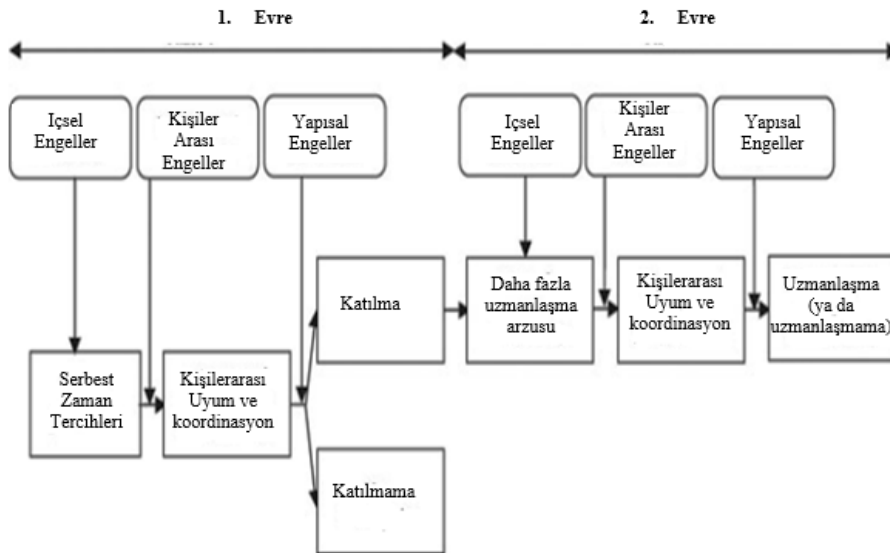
1. Evre

2. Evre

Içsel Engeller

Kişiler Arası Engeller

Yapısal Engeller

Serbest Zaman Tercihleri

Kişilerarası Uyum ve koordinasyon

Katılma

Katılmama

Içsel Engeller

Kişiler Arası Engeller

Yapısal Engeller

Daha fazla uzmanlaşma arzusu

Kişilerarası Uyum ve koordinasyon

Uzmanlaşma (ya da uzmanlaşmama)